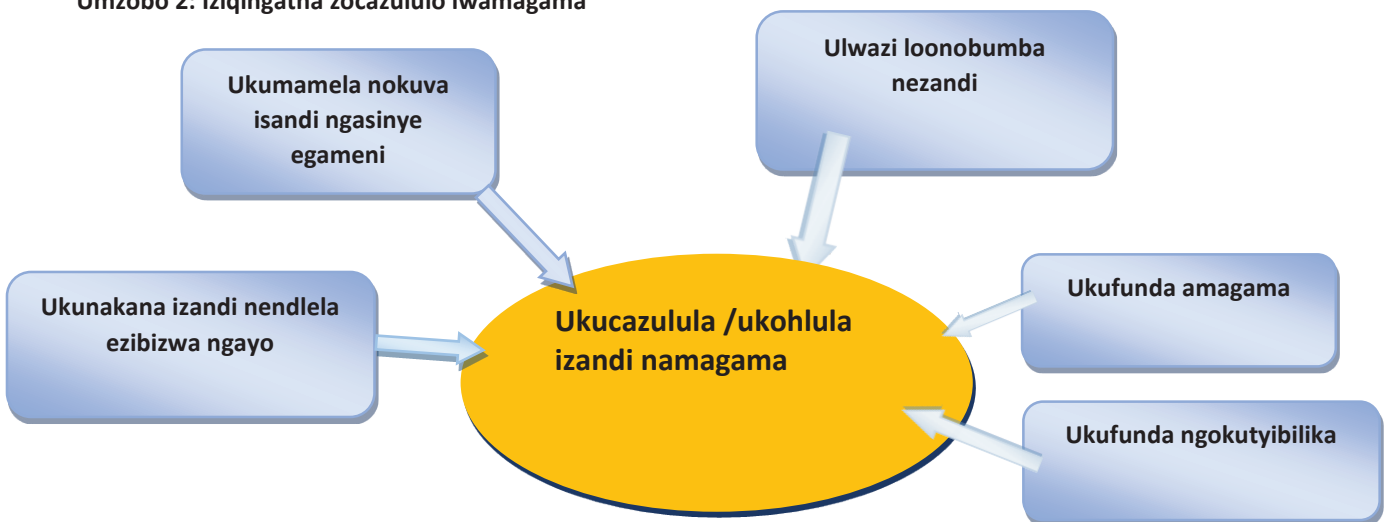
Umzobo 2: Iziqingatha zocazululo lwamagama

Ukumamela nokuva isandi ngasinye egameni

Ulwazi loonobumba nezandi

Ukunakana izandi nendlela ezibizwa ngayo

Ukucazulula /ukohlula izandi namagama

Ukufunda amagama

Ukufunda ngokutyibilika